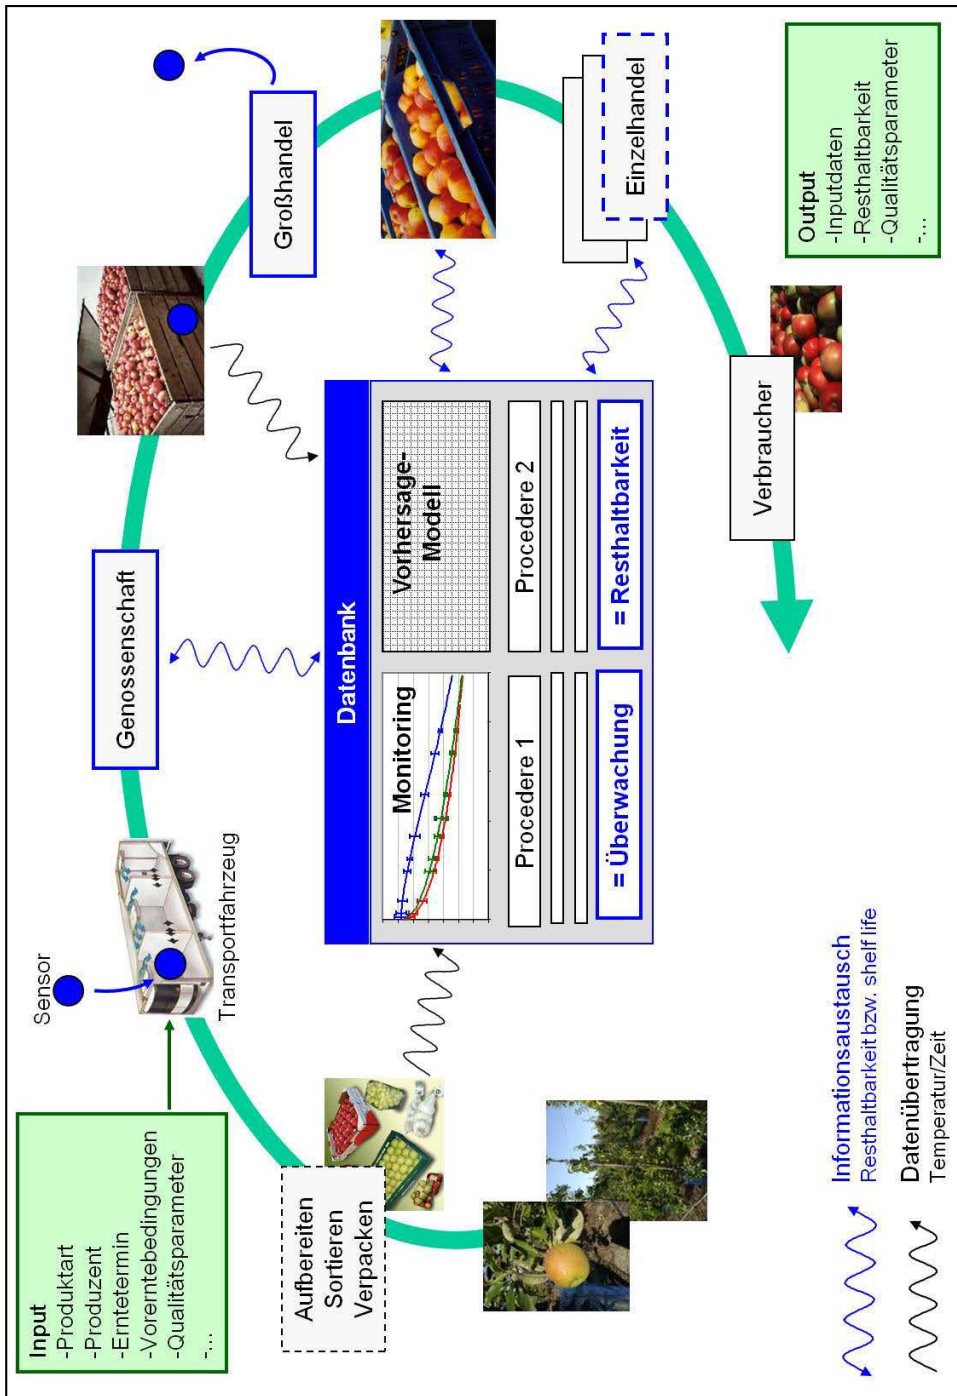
Input
-Produktart
-Produzent
-Erntetermin
-Vorerntebedingungen
-Qualitätsparameter
-...

Aufbereiten
Sortieren
Verpacken

Sensor

Transportfahrzeug

Genossenschaft

Großhandel

Einzelhandel

Output
-Inputdaten
-Resthaltbarkeit
-Qualitätsparameter
-...

Datenbank

Monitoring

Vorhersage-Modell

Procedere 1

Procedere 2

= Überwachung

= Resthaltbarkeit

Verbraucher

Informationsaustausch
Resthaltbarkeit bzw. shelf life

Datenübertragung
Temperatur/Zeit